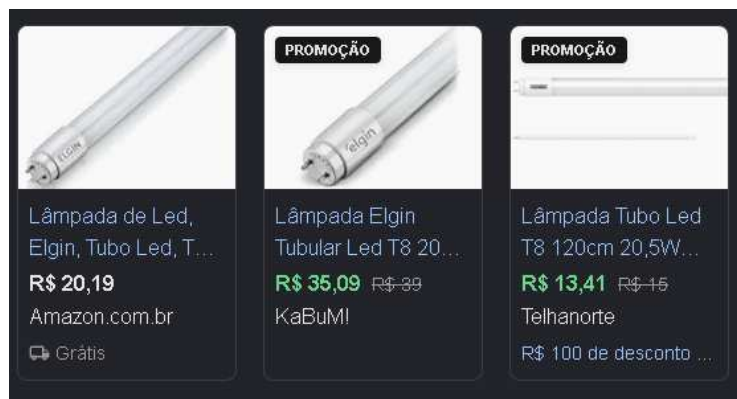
ELGIN

Lâmpada de Led, Elgin, Tubo Led, T…
R$ 20,19
Amazon.com.br
Grátis

PROMOÇÃO
elgin

Lâmpada Elgin Tubular Led T8 20…
R$ 35,09 R$ 39
KaBuM!

PROMOÇÃO

Lâmpada Tubo Led T8 120cm 20,5W…
R$ 13,41 R$ 15
Telhanorte
R$ 100 de desconto …